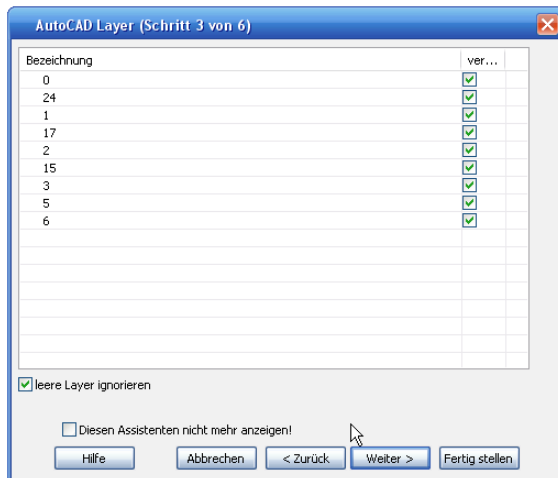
AutoCAD Layer (Schritt 3 von 6)

| Bezeichnung | ver... |
|---|---|
| 0 | ☑ |
| 24 | ☑ |
| 1 | ☑ |
| 17 | ☑ |
| 2 | ☑ |
| 15 | ☑ |
| 3 | ☑ |
| 5 | ☑ |
| 6 | ☑ |

☑ leere Layer ignorieren

☐ Diesen Assistenten nicht mehr anzeigen!

Hilfe | Abbrechen | < Zurück | Weiter > | Fertig stellen